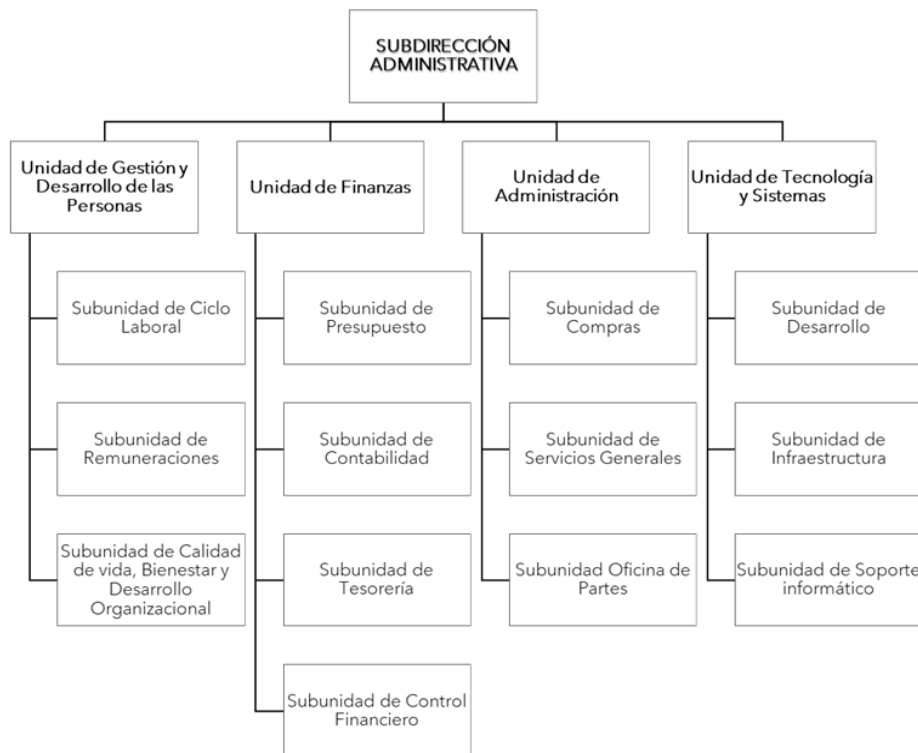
SUBDIRECCIÓN ADMINISTRATIVA

Unidad de Gestión y Desarrollo de las Personas

Subunidad de Ciclo Laboral

Subunidad de Remuneraciones

Subunidad de Calidad de vida, Bienestar y Desarrollo Organizacional

Unidad de Finanzas

Subunidad de Presupuesto

Subunidad de Contabilidad

Subunidad de Tesorería

Subunidad de Control Financiero

Unidad de Administración

Subunidad de Compras

Subunidad de Servicios Generales

Subunidad Oficina de Partes

Unidad de Tecnología y Sistemas

Subunidad de Desarrollo

Subunidad de Infraestructura

Subunidad de Soporte informático